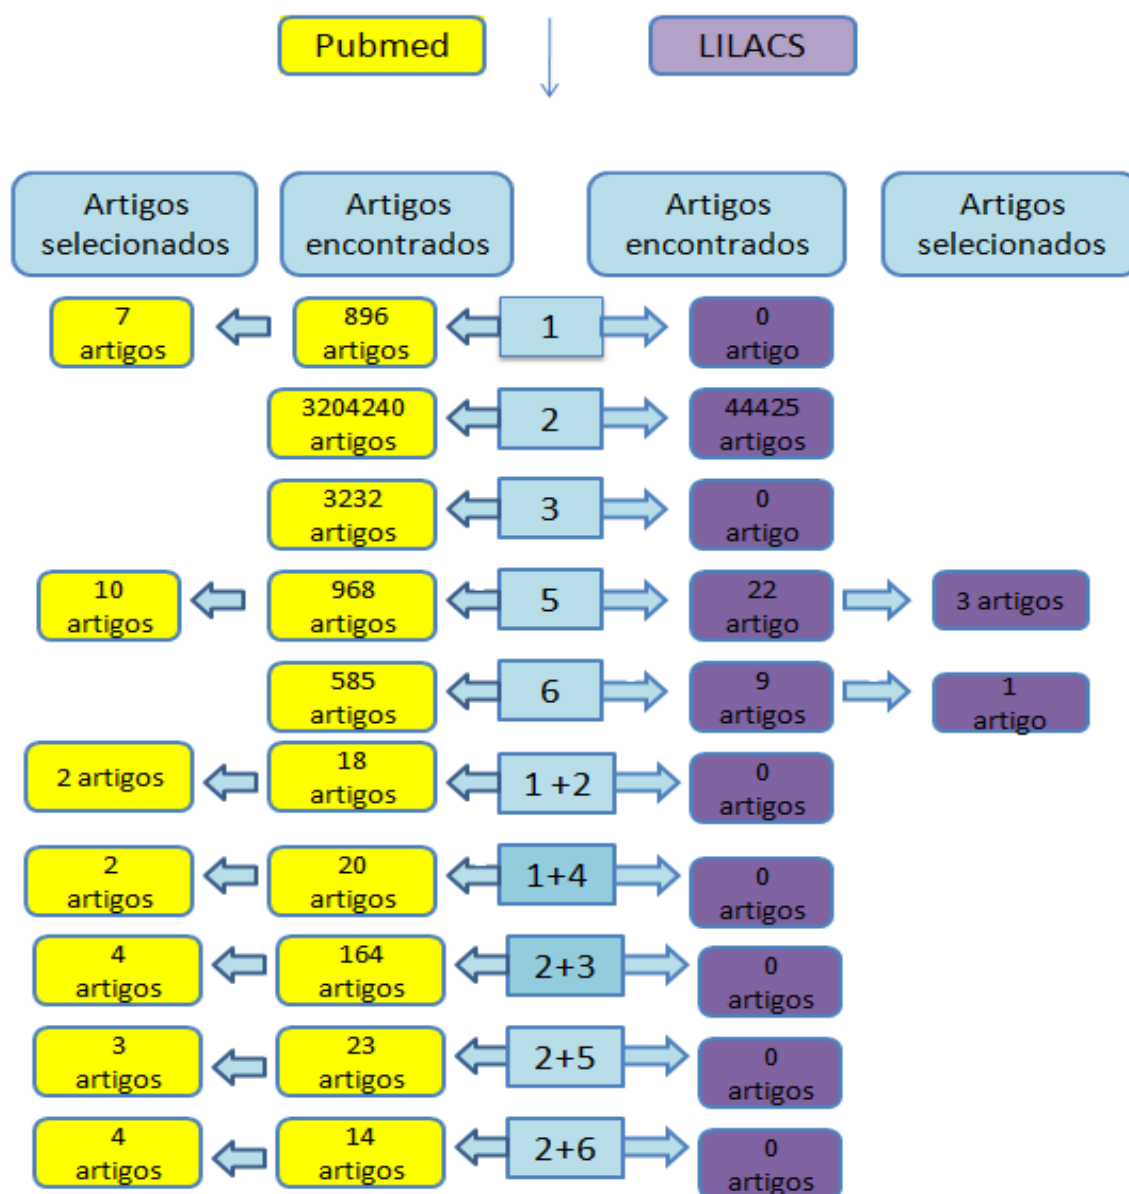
Pubmed

LILACS

Artigos selecionados

Artigos encontrados

Artigos encontrados

Artigos selecionados

7 artigos

896 artigos

1

0 artigo

3204240 artigos

2

44425 artigos

3232 artigos

3

0 artigo

10 artigos

968 artigos

5

22 artigo

3 artigos

585 artigos

6

9 artigos

1 artigo

2 artigos

18 artigos

1 +2

0 artigos

2 artigos

20 artigos

1+4

0 artigos

4 artigos

164 artigos

2+3

0 artigos

3 artigos

23 artigos

2+5

0 artigos

4 artigos

14 artigos

2+6

0 artigos